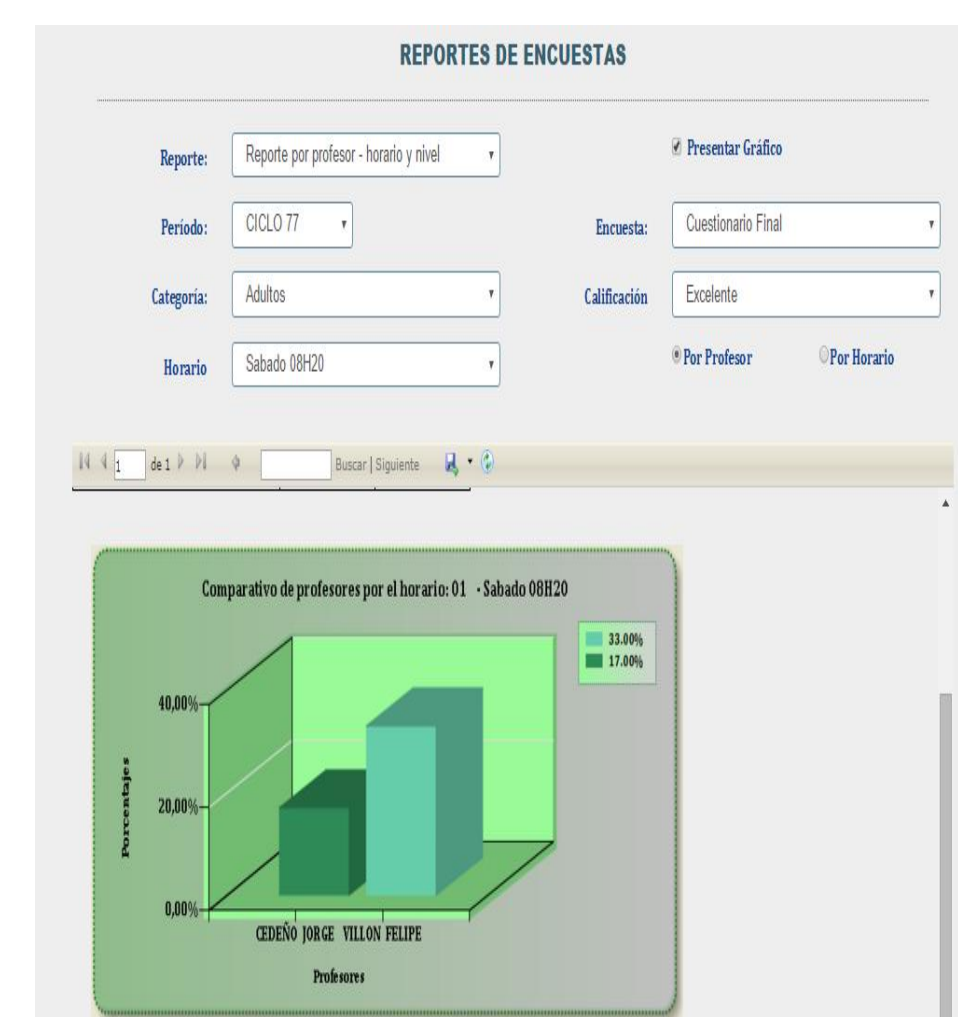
REPORTES DE ENCUESTAS

Reporte: Reporte por profesor - horario y nivel

Presentar Gráfico

Período: CICLO 77

Encuesta: Cuestionario Final

Categoría: Adultos

Calificación: Excelente

Horario: Sabado 08H20

Por Profesor

Por Horario

1 de 1

Buscar | Siguiente

Comparativo de profesores por el horario: 01 - Sabado 08H20

33.00%
17.00%

40,00%
20,00%
0,00%

Porcentajes

CEDEÑO JORGE VILLON FELIPE

Profesores